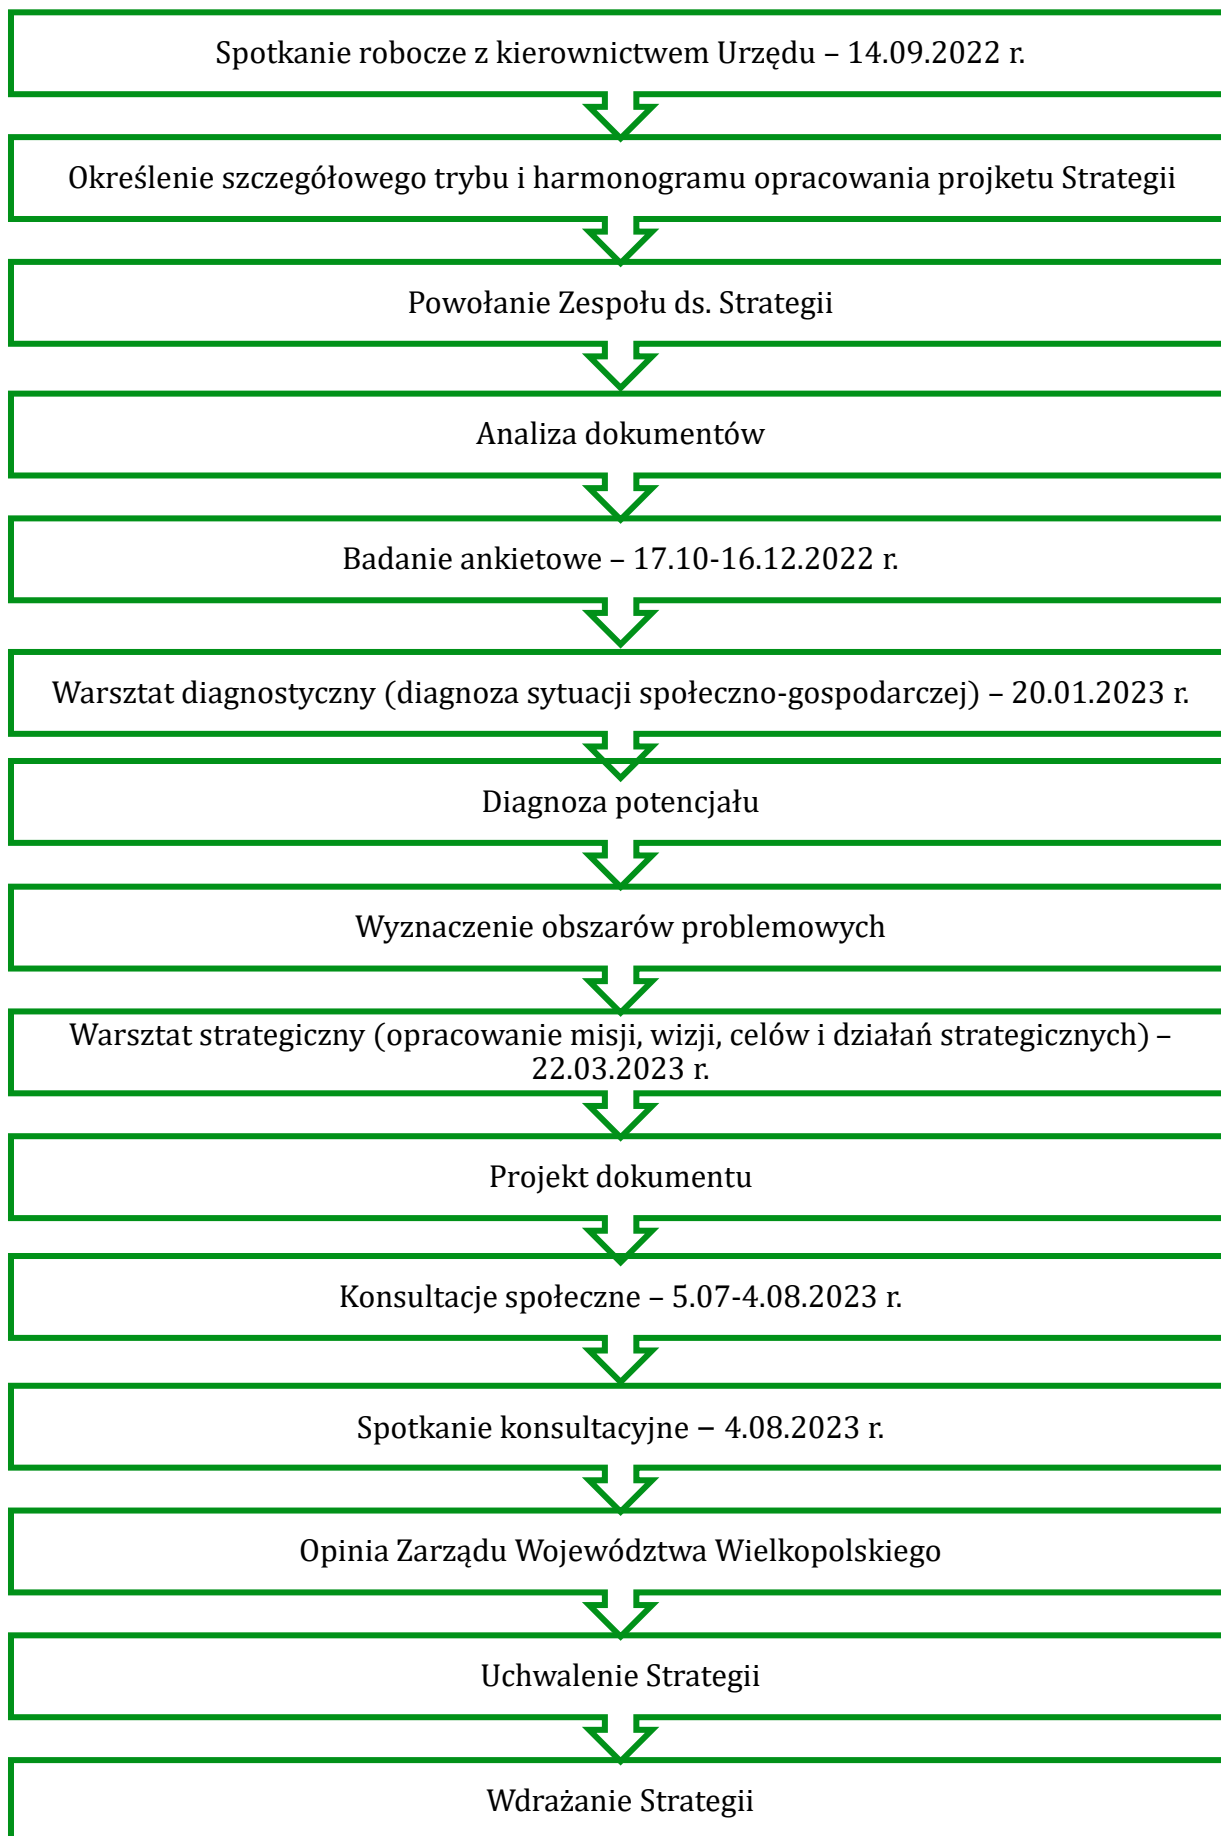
Spotkanie robocze z kierownictwem Urzędu – 14.09.2022 r.

Określenie szczegółowego trybu i harmonogramu opracowania projketu Strategii

Powołanie Zespołu ds. Strategii

Analiza dokumentów

Badanie ankietowe – 17.10-16.12.2022 r.

Warsztat diagnostyczny (diagnoza sytuacji społeczno-gospodarczej) – 20.01.2023 r.

Diagnoza potencjału

Wyznaczenie obszarów problemowych

Warsztat strategiczny (opracowanie misji, wizji, celów i działań strategicznych) – 22.03.2023 r.

Projekt dokumentu

Konsultacje społeczne – 5.07-4.08.2023 r.

Spotkanie konsultacyjne – 4.08.2023 r.

Opinia Zarządu Województwa Wielkopolskiego

Uchwalenie Strategii

Wdrażanie Strategii